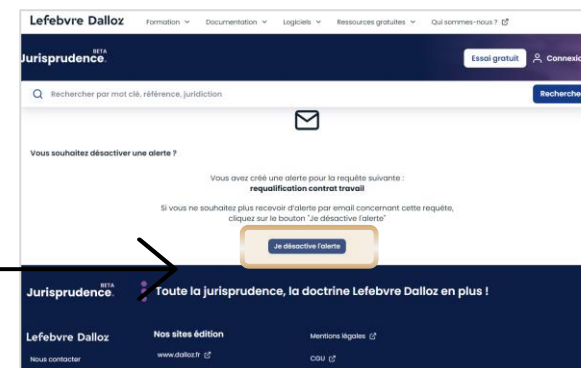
Lefebvre Dalloz Formation Documentation Logiciels Ressources gratuites Qui sommes-nous ?

BETA
Jurisprudence.

Essai gratuit Connexio

Rechercher par mot clé, référence, juridiction

Recherche

Vous souhaitez désactiver une alerte ?

Vous avez créé une alerte pour la requête suivante :
requalification contrat travail

Si vous ne souhaitez plus recevoir d'alerte par email concernant cette requête, cliquez sur le bouton "Je désactive l'alerte"

Je désactive l'alerte

BETA
Jurisprudence.

Toute la jurisprudence, la doctrine Lefebvre Dalloz en plus !

Lefebvre Dalloz

Nous contacter

Nos sites édition

www.dalloz.fr

Mentions légales

CGU